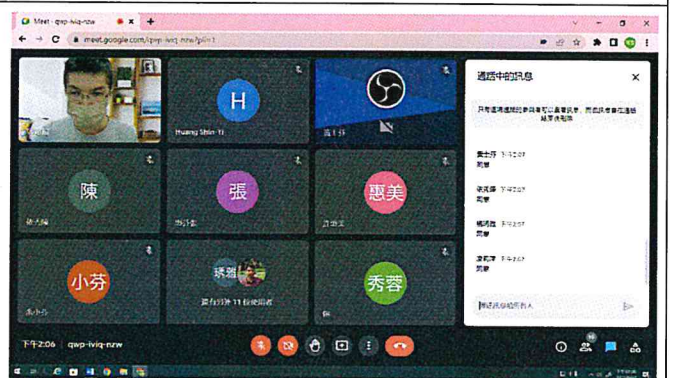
Meet - qwp-iviq-nzw

meet.google.com/qwp-iviq-nzw

H

Huang Shin-Yi

陳

張

惠美

小芬

琇雅

還有另外 11 位使用者

秀蓉

通話中的訊息

只有通話參與者可以看到訊息，而訊息會在通話結束後刪除

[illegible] 下午2:07
同學

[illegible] 下午2:07
同學

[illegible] 下午2:07
同學

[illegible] 下午2:07
同學

傳送訊息給所有人

下午2:06 | qwp-iviq-nzw